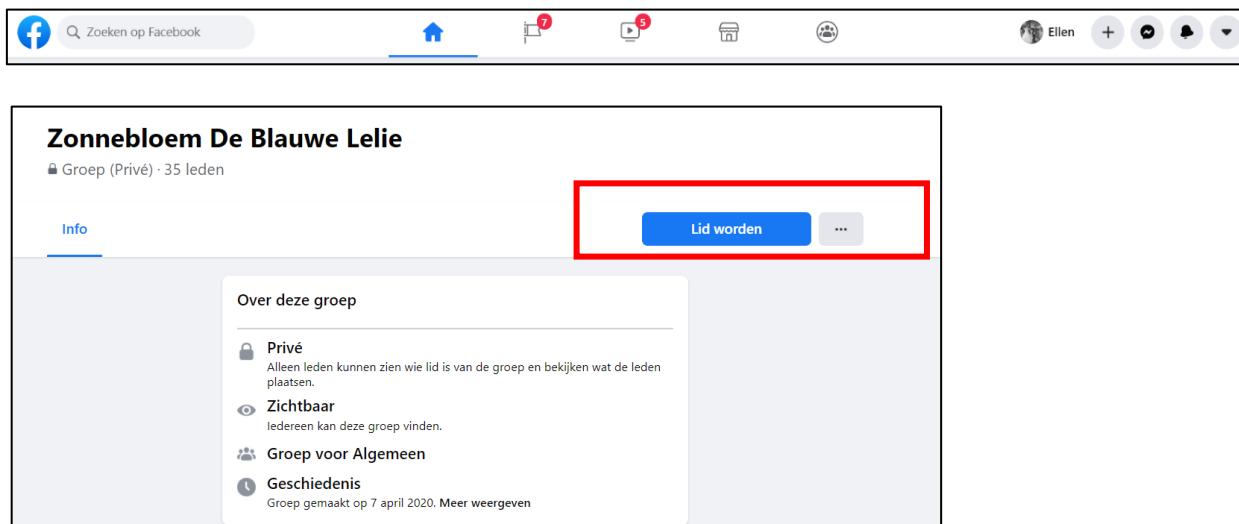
Zoeken op Facebook

7

5

Ellen

Zonnebloem De Blauwe Lelie

Groep (Privé) · 35 leden

Info

Lid worden

···

Over deze groep

Privé
Alleen leden kunnen zien wie lid is van de groep en bekijken wat de leden plaatsen.

Zichtbaar
Iedereen kan deze groep vinden.

Groep voor Algemeen

Geschiedenis
Groep gemaakt op 7 april 2020. Meer weergeven